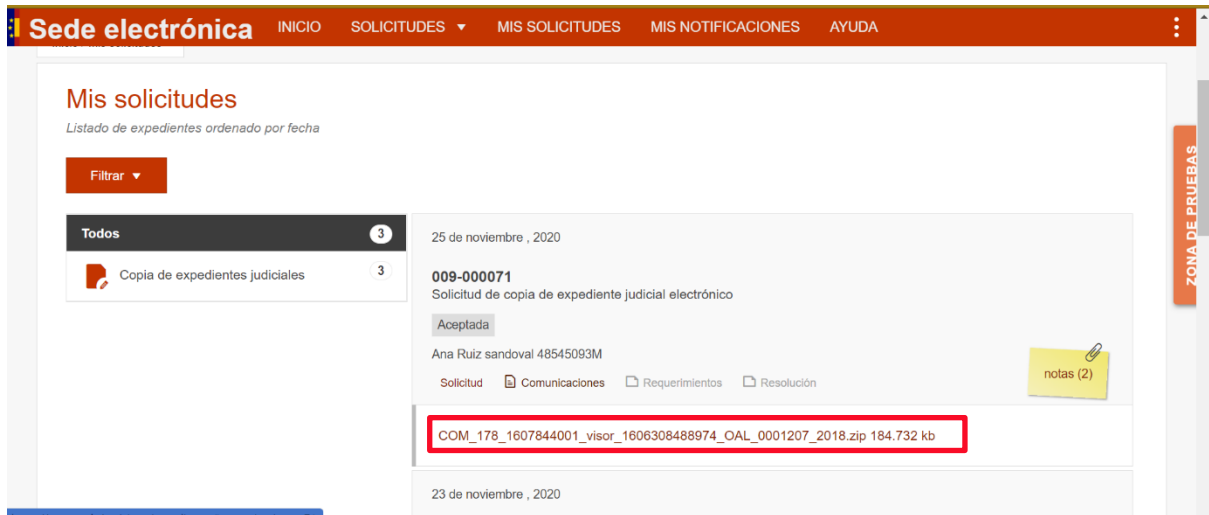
Sede electrónica INICIO SOLICITUDES ▼ MIS SOLICITUDES MIS NOTIFICACIONES AYUDA

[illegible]

Mis solicitudes
Listado de expedientes ordenado por fecha

Filtrar ▼

Todos 3
Copia de expedientes judiciales 3

25 de noviembre , 2020

009-000071
Solicitud de copia de expediente judicial electrónico

Aceptada

Ana Ruiz sandoval 48545093M

Solicitud Comunicaciones Requerimientos Resolución

notas (2)

COM_178_1607844001_visor_1606308488974_OAL_0001207_2018.zip 184.732 kb

23 de noviembre , 2020

ZONA DE PRUEBAS